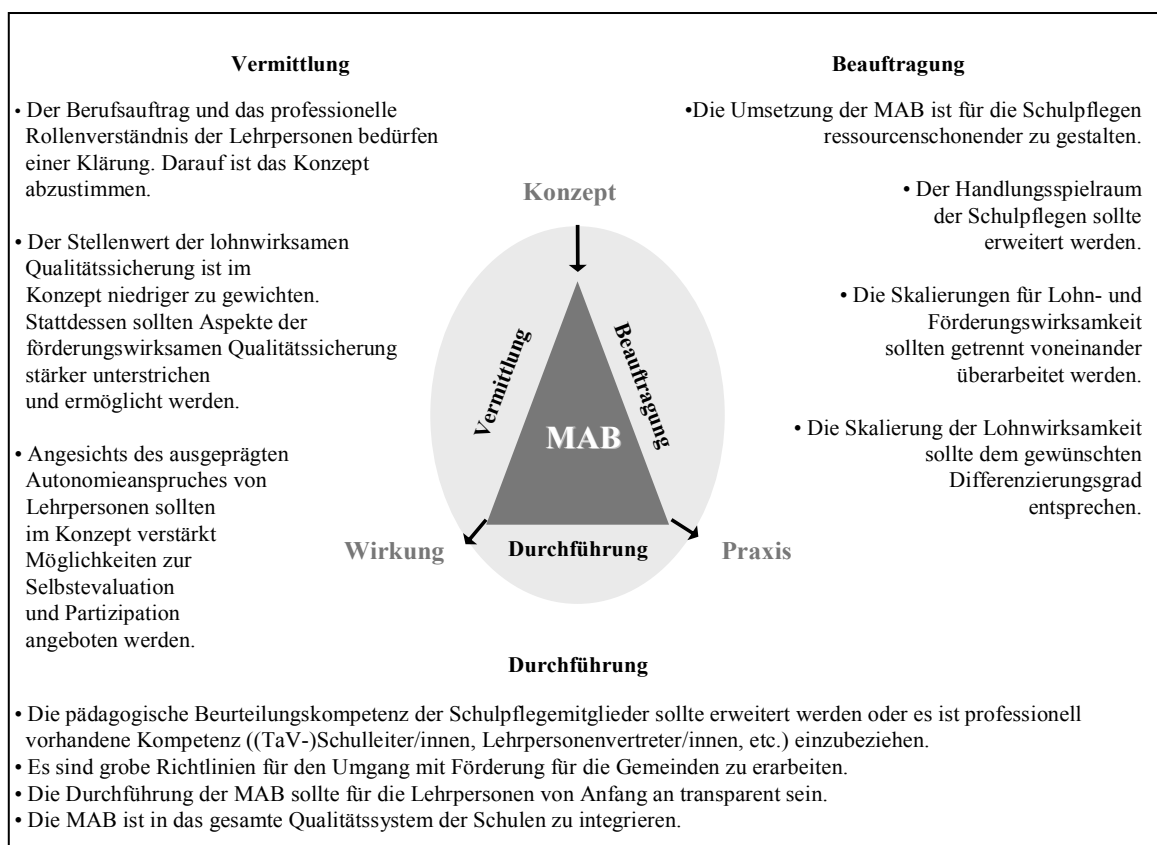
**Vermittlung**

• Der Berufsauftrag und das professionelle Rollenverständnis der Lehrpersonen bedürfen einer Klärung. Darauf ist das Konzept abzustimmen.

• Der Stellenwert der lohnwirksamen Qualitätssicherung ist im Konzept niedriger zu gewichten. Stattdessen sollten Aspekte der förderungswirksamen Qualitätssicherung stärker unterstrichen und ermöglicht werden.

• Angesichts des ausgeprägten Autonomieanspruches von Lehrpersonen sollten im Konzept verstärkt Möglichkeiten zur Selbstevaluation und Partizipation angeboten werden.

**Beauftragung**

•Die Umsetzung der MAB ist für die Schulpflegen ressourcenschonender zu gestalten.

• Der Handlungsspielraum der Schulpflegen sollte erweitert werden.

• Die Skalierungen für Lohn- und Förderungswirksamkeit sollten getrennt voneinander überarbeitet werden.

• Die Skalierung der Lohnwirksamkeit sollte dem gewünschten Differenzierungsgrad entsprechen.

Konzept

Vermittlung

Beauftragung

MAB

Wirkung

Durchführung

Praxis

**Durchführung**

• Die pädagogische Beurteilungskompetenz der Schulpflegemitglieder sollte erweitert werden oder es ist professionell vorhandene Kompetenz ((TaV-)Schulleiter/innen, Lehrpersonenvertreter/innen, etc.) einzubeziehen.
• Es sind grobe Richtlinien für den Umgang mit Förderung für die Gemeinden zu erarbeiten.
• Die Durchführung der MAB sollte für die Lehrpersonen von Anfang an transparent sein.
• Die MAB ist in das gesamte Qualitätssystem der Schulen zu integrieren.